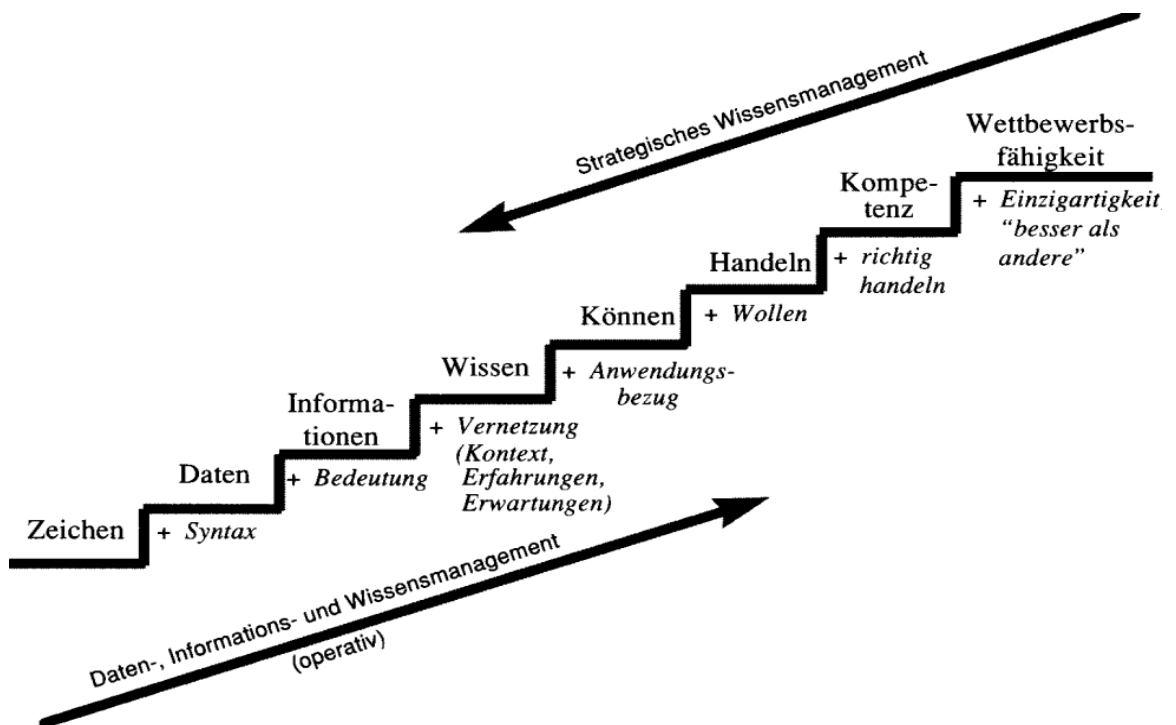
Strategisches Wissensmanagement

Wettbewerbsfähigkeit

Kompetenz

+ Einzigartigkeit, "besser als andere"

Handeln

+ richtig handeln

Können

+ Wollen

Wissen

+ Anwendungsbezug

Informationen

+ Vernetzung (Kontext, Erfahrungen, Erwartungen)

Daten

+ Bedeutung

Zeichen

+ Syntax

Daten-, Informations- und Wissensmanagement (operativ)